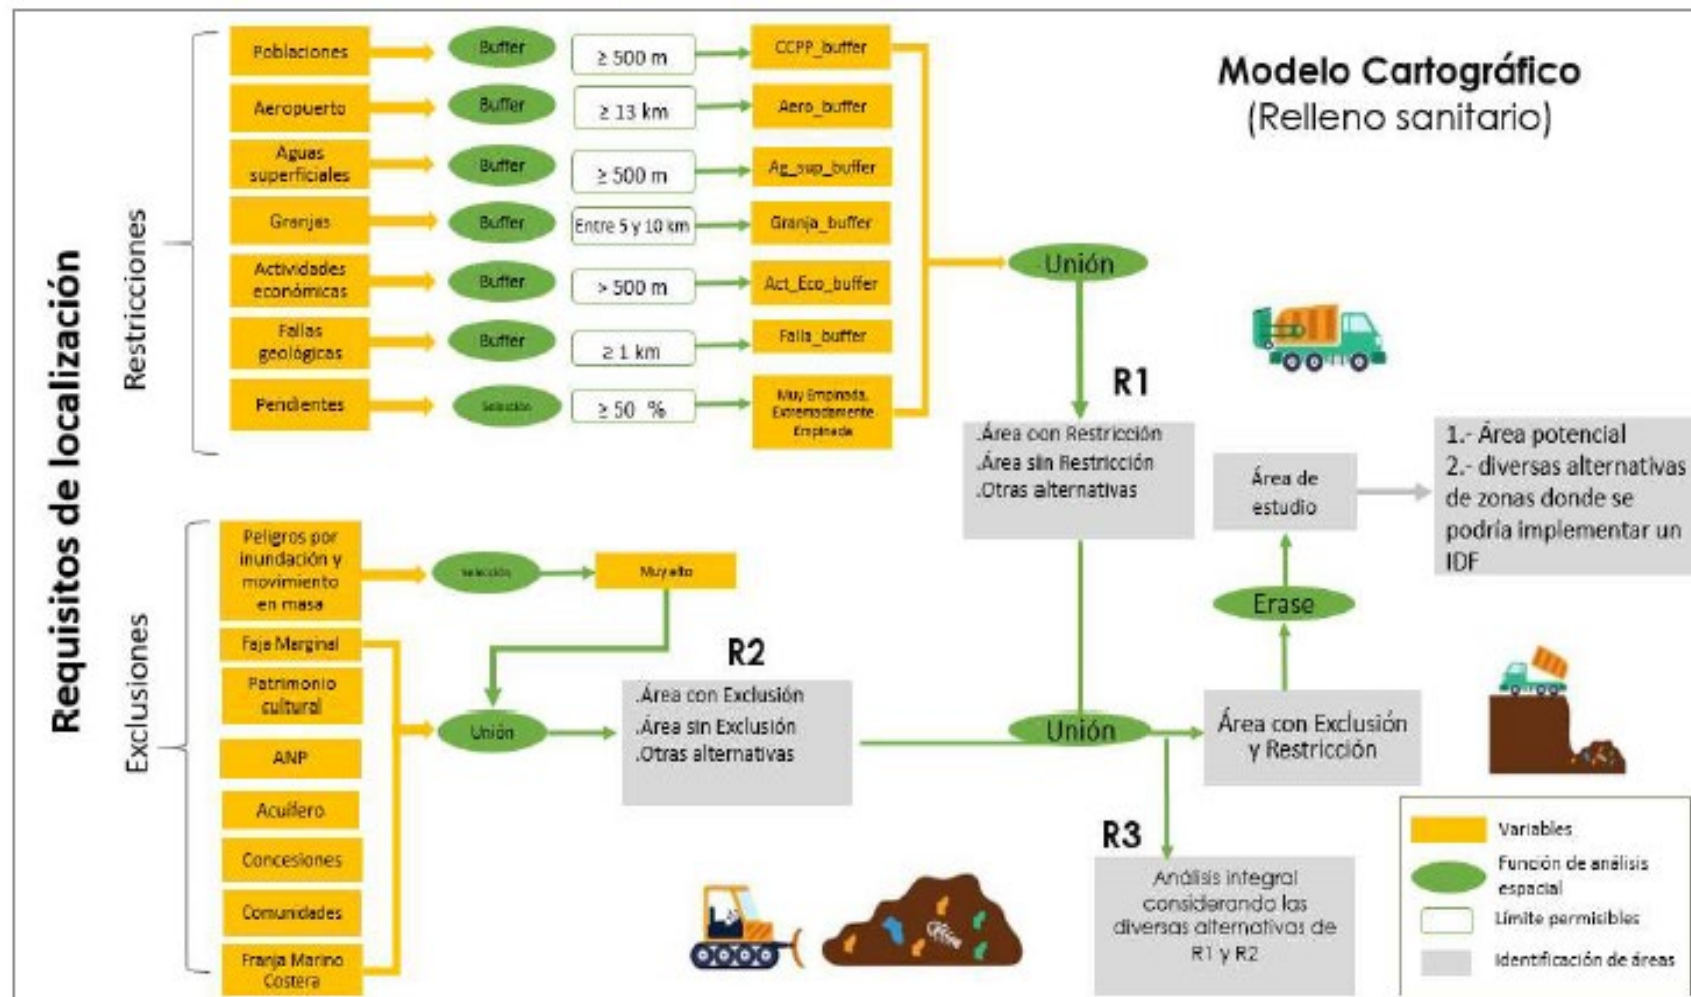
Modelo Cartográfico
(Relleno sanitario)

Requisitos de localización

Restricciones

Poblaciones → Buffer → ≥ 500 m → CCPP_buffer
Aeropuerto → Buffer → ≥ 13 km → Aero_buffer
Aguas superficiales → Buffer → ≥ 500 m → Ag_sup_buffer
Granjas → Buffer → Entre 5 y 10 km → Granja_buffer
Actividades económicas → Buffer → > 500 m → Act_Eco_buffer
Fallas geológicas → Buffer → ≥ 1 km → Falla_buffer
Pendientes → Selección → ≥ 50 % → Muy Empinada, Extremadamente Empinada

Unión

R1
.Área con Restricción
.Área sin Restricción
.Otras alternativas

Exclusiones

Peligros por inundación y movimiento en masa → Selección → Muy alto
Faja Marginal
Patrimonio cultural
ANP
Acuífero
Concesiones
Comunidades
Franja Marino Costera

Unión

R2
.Área con Exclusión
.Área sin Exclusión
.Otras alternativas

Unión

Área con Exclusión y Restricción

Erase

Área de estudio

1.- Área potencial
2.- diversas alternativas de zonas donde se podría implementar un IDF

R3
Análisis integral considerando las diversas alternativas de R1 y R2

Variables
Función de análisis espacial
Límite permisibles
Identificación de áreas